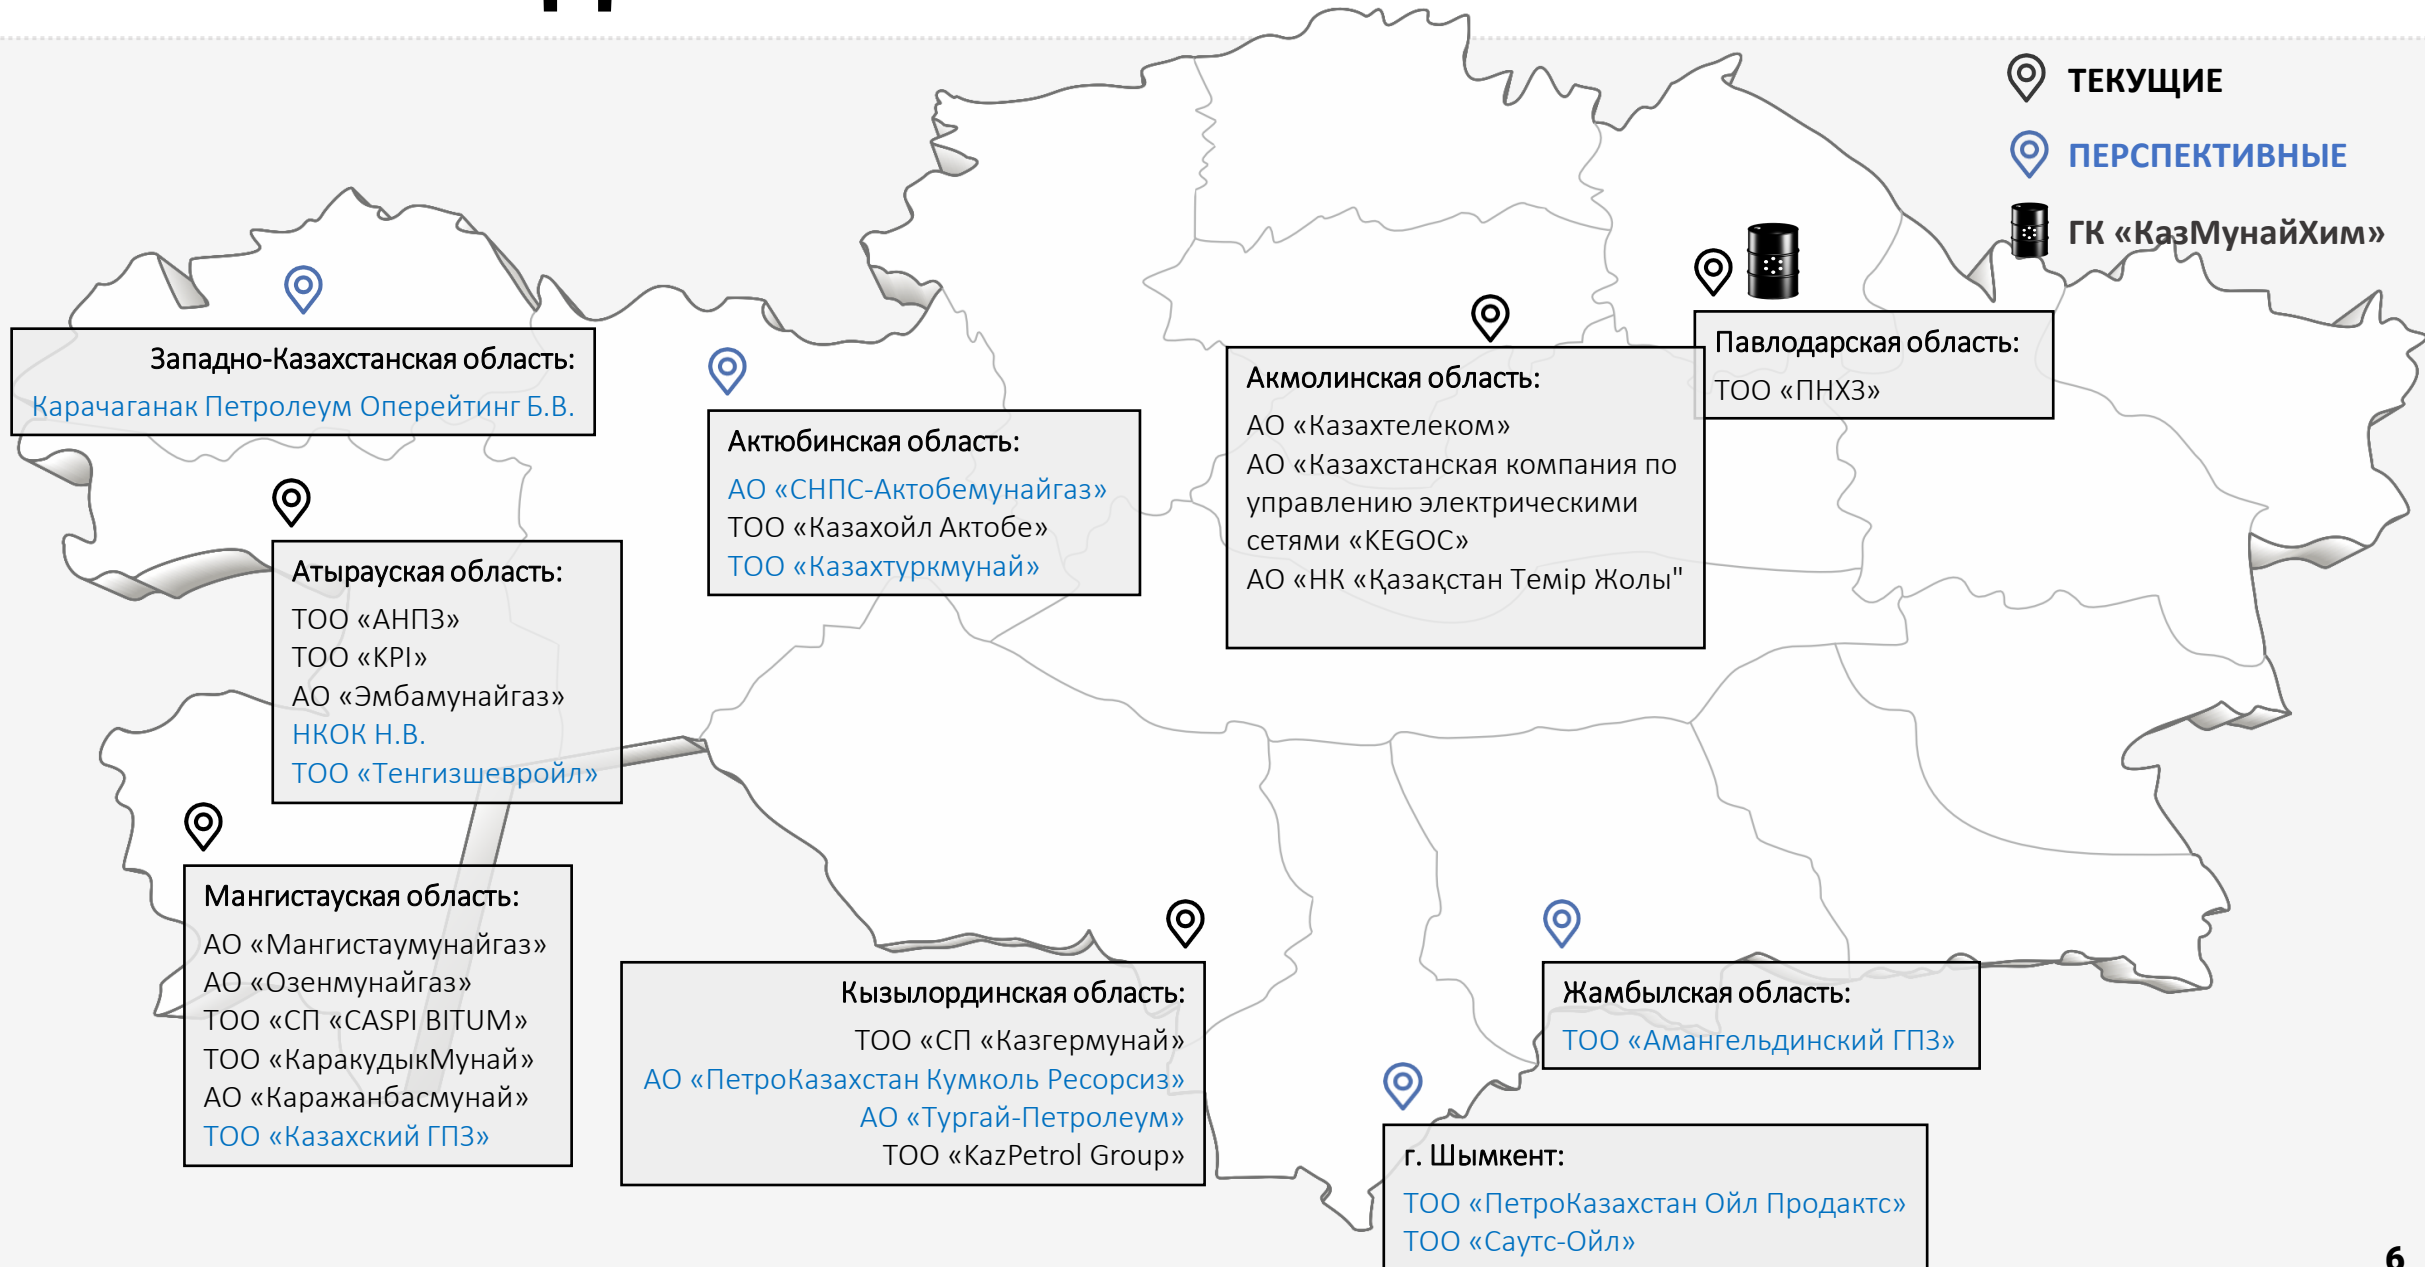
ТЕКУЩИЕ
ПЕРСПЕКТИВНЫЕ
ГК «КазМунайХим»

Западно-Казахстанская область:
Карачаганак Петролеум Оперейтинг Б.В.

Актюбинская область:
АО «СНПС-Актобемунайгаз»
ТОО «Казахойл Актобе»
ТОО «Казахтуркмунай»

Акмолинская область:
АО «Казахтелеком»
АО «Казахстанская компания по управлению электрическими сетями «KEGOC»
АО «НК «Қазақстан Темір Жолы"

Павлодарская область:
ТОО «ПНХЗ»

Атырауская область:
ТОО «АНПЗ»
ТОО «KPI»
АО «Эмбамунайгаз»
НКОК Н.В.
ТОО «Тенгизшевройл»

Мангистауская область:
АО «Мангистаумунайгаз»
АО «Озенмунайгаз»
ТОО «СП «CASPI BITUM»
ТОО «КаракудыкМунай»
АО «Каражанбасмунай»
ТОО «Казахский ГПЗ»

Кызылординская область:
ТОО «СП «Казгермунай»
АО «ПетроКазахстан Кумколь Ресорсиз»
АО «Тургай-Петролеум»
ТОО «KazPetrol Group»

Жамбылская область:
ТОО «Амангельдинский ГПЗ»

г. Шымкент:
ТОО «ПетроКазахстан Ойл Продактс»
ТОО «Саутс-Ойл»

6